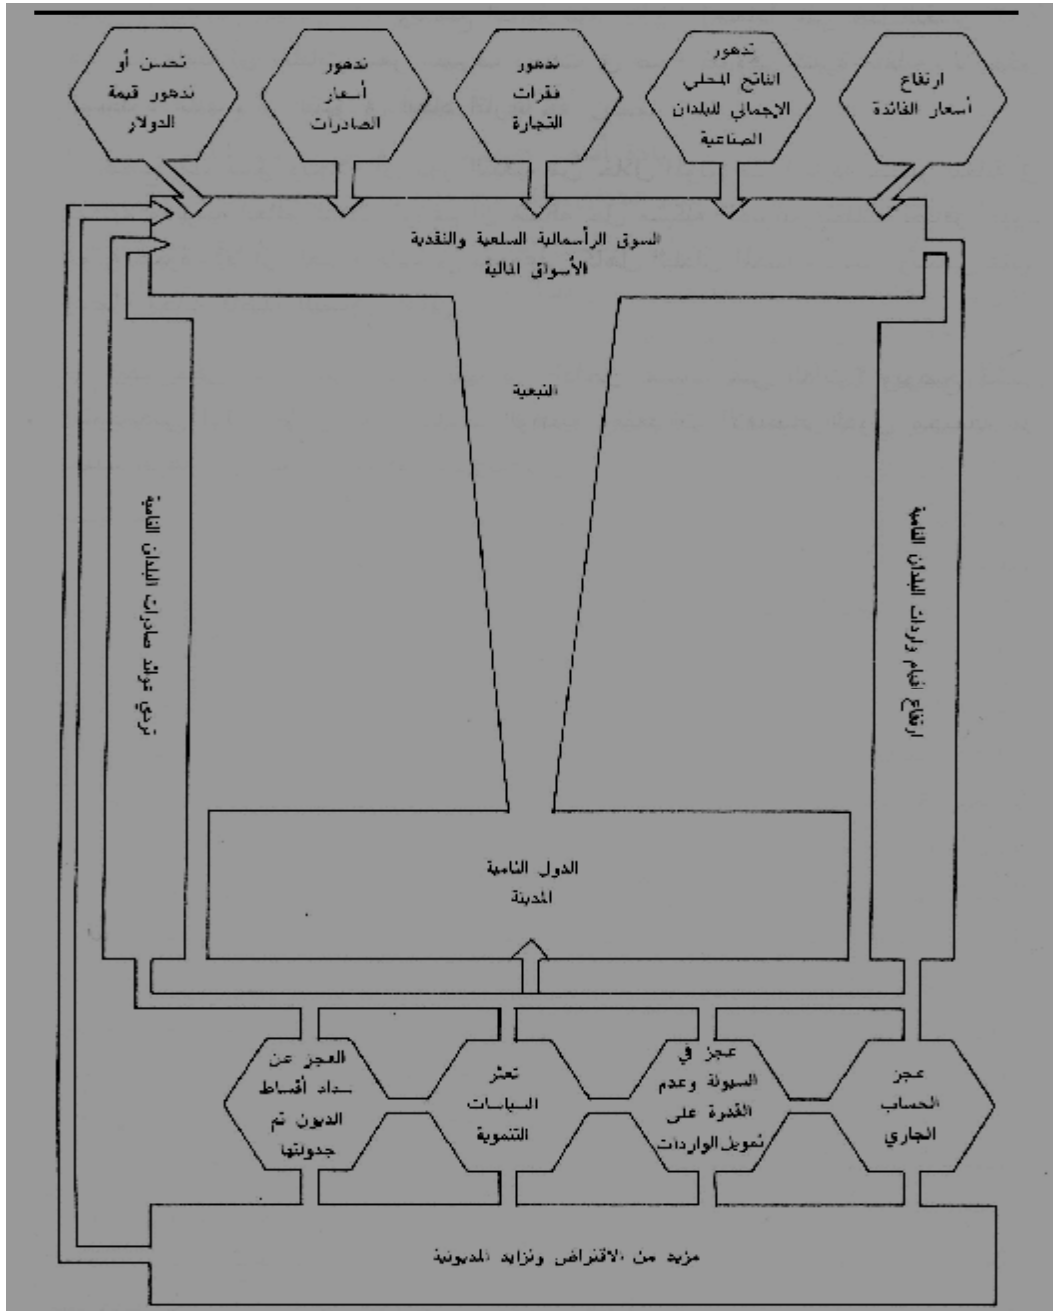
ارتفاع أسعار الفائدة

تدهور الناتج المحلي الاجمالي للبلدان الصناعية

تدهور فقرات التجارة

تدهور أسعار الصادرات

تحسن أو تدهور قيمة الدولار

السوق الرأسمالية السلعية والنقدية الأسواق المالية

التبعية

ارتفاع أثمان واردات البلدان النامية

تردي عوائد صادرات البلدان النامية

الدول النامية المدينة

عجز الحساب الجاري

عجز في السيولة وعدم القدرة على تمويل الواردات

تعثر السياسات التنموية

العجز عن سداد أقساط الديون ثم جدولتها

مزيد من الاقتراض وتزايد المديونية